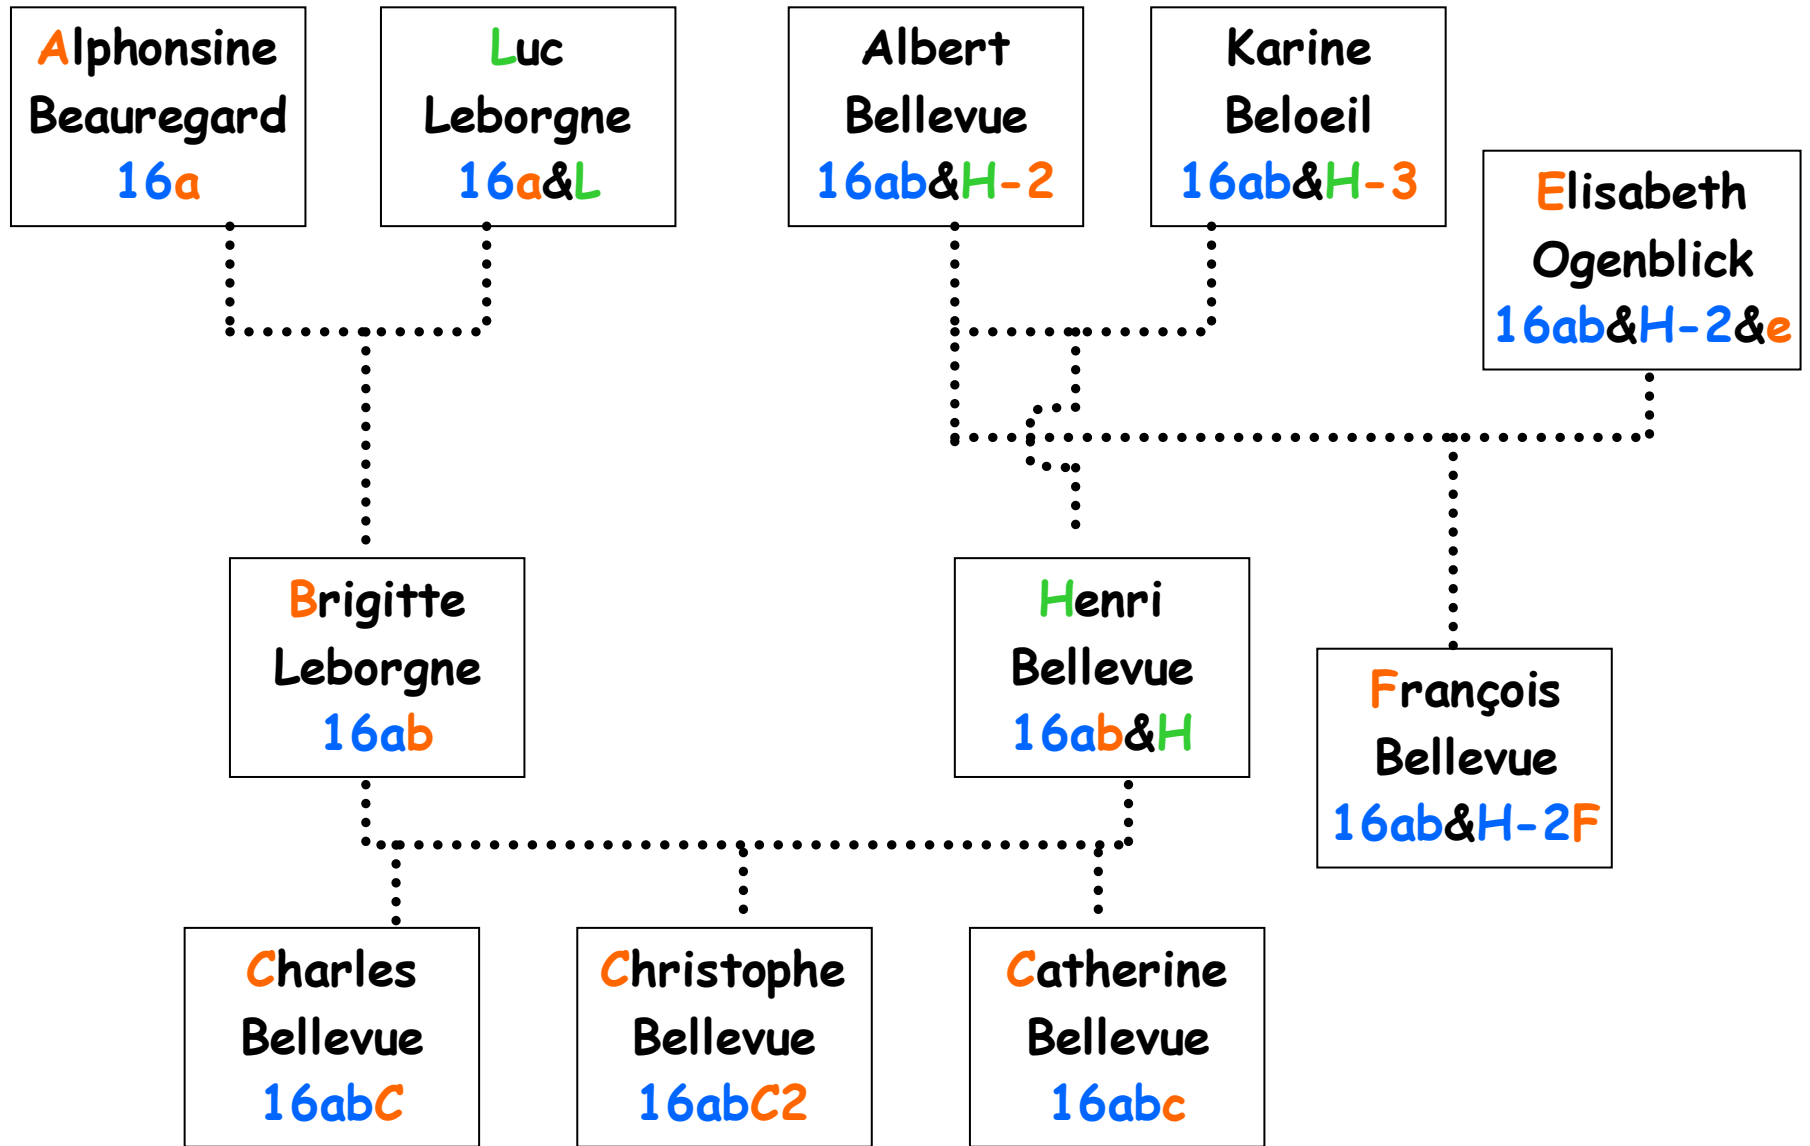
Alphonsine Beauregard 16a

Luc Leborgne 16a&L

Albert Bellevue 16ab&H-2

Karine Beloeil 16ab&H-3

Elisabeth Ogenblick 16ab&H-2&e

Brigitte Leborgne 16ab

Henri Bellevue 16ab&H

François Bellevue 16ab&H-2F

Charles Bellevue 16abC

Christophe Bellevue 16abC2

Catherine Bellevue 16abc